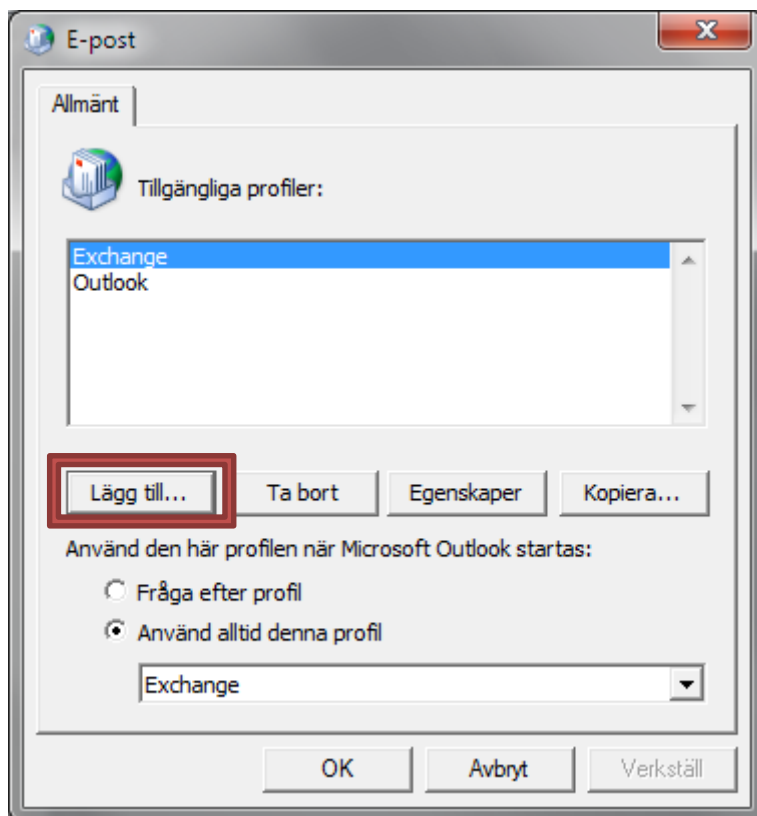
E-post

Allmänt

Tillgängliga profiler:

Exchange
Outlook

Lägg till...
Ta bort
Egenskaper
Kopiera...

Använd den här profilen när Microsoft Outlook startas:

Fråga efter profil
Använd alltid denna profil

Exchange

OK
Avbryt
Verkställ